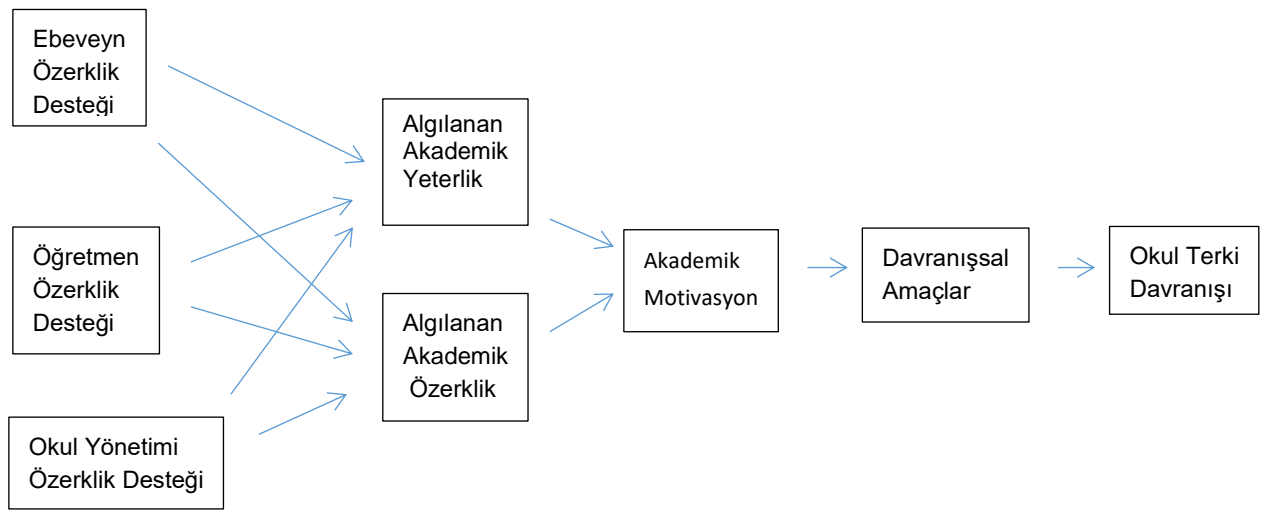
Ebeveyn Özerklik Desteği

Öğretmen Özerklik Desteği

Okul Yönetimi Özerklik Desteği

Algılanan Akademik Yeterlik

Algılanan Akademik Özerklik

Akademik Motivasyon

Davranışsal Amaçlar

Okul Terki Davranışı